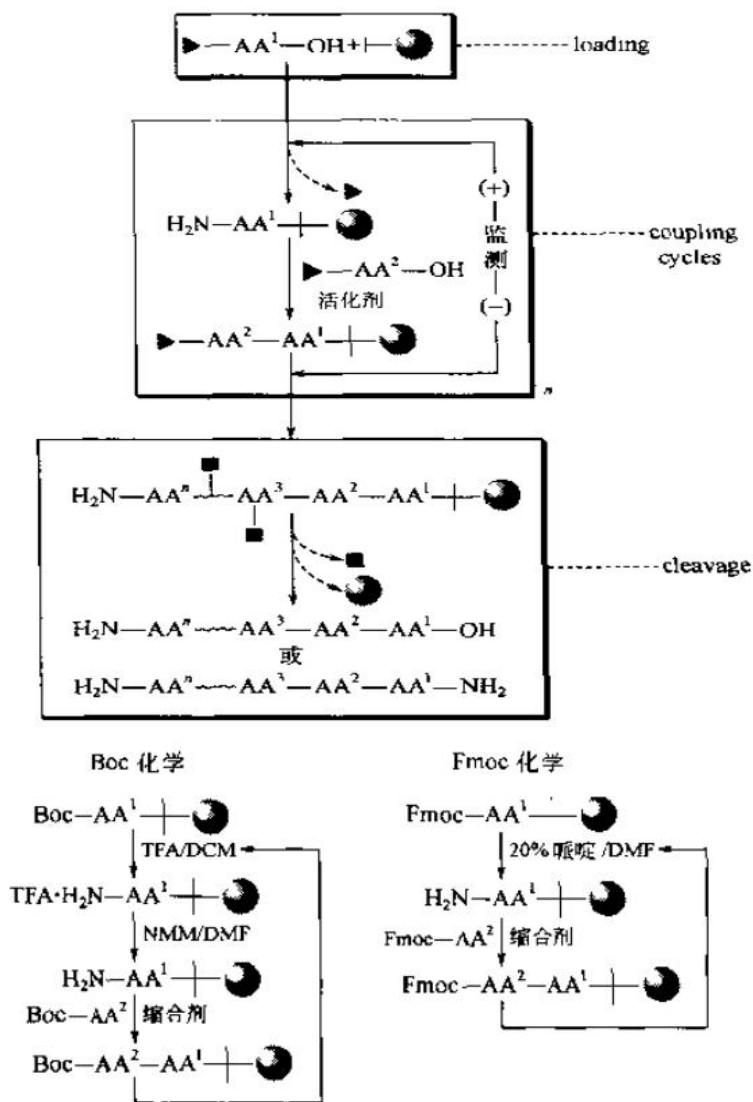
$—AA^1—OH+$ loading

(+) 监测 (−)

$H_2N—AA^1$

$—AA^2—OH$
活化剂

$—AA^2—AA^1$

coupling cycles

$n$

$H_2N—AA^n$ $AA^3—AA^2—AA^1$

cleavage

$H_2N—AA^n$ $AA^3—AA^2—AA^1—OH$
或
$H_2N—AA^n$ $AA^3—AA^2—AA^1—NH_2$

Boc 化学

$Boc—AA^1$
TFA/DCM
$TFA\cdot H_2N—AA^1$
NMM/DMF
$H_2N—AA^1$
$Boc—AA^2$ 缩合剂
$Boc—AA^2—AA^1$

Fmoc 化学

$Fmoc—AA^1$
20% 哌啶 /DMF
$H_2N—AA^1$
$Fmoc—AA^2$ 缩合剂
$Fmoc—AA^2—AA^1$